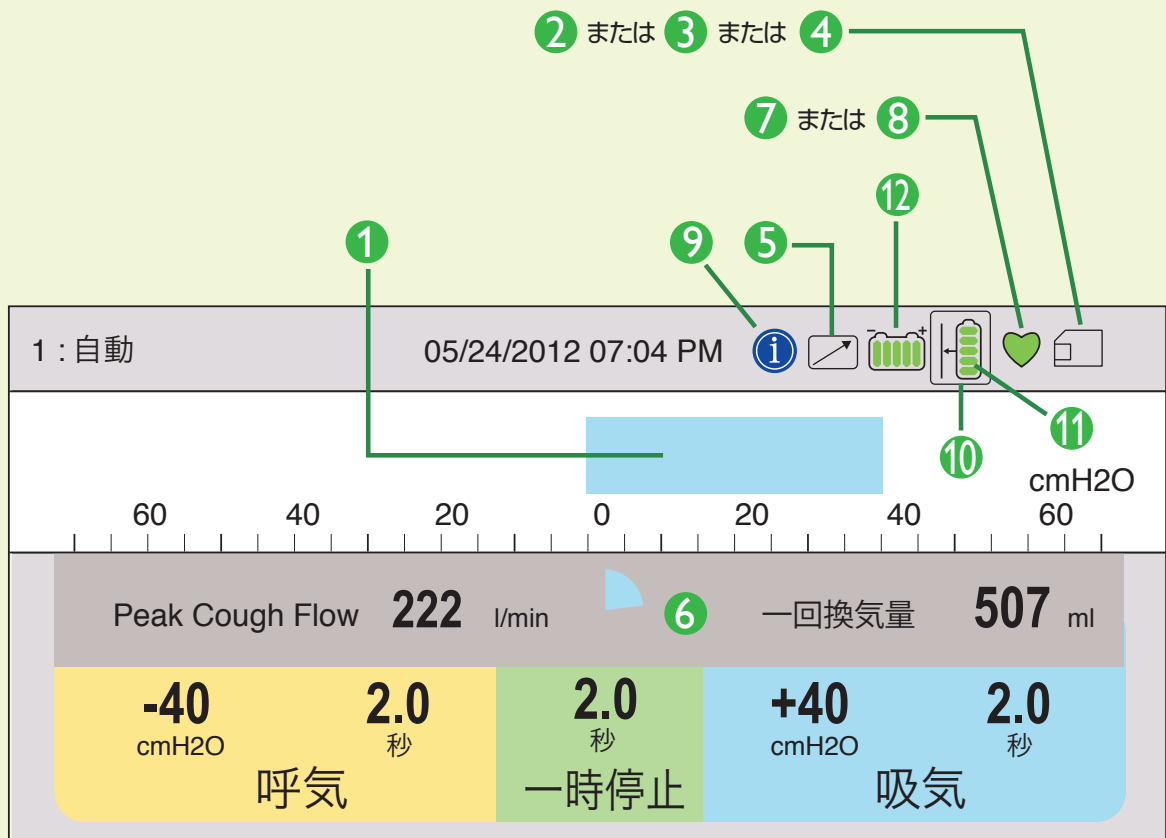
2 または 3 または 4

7 または 8

1 9 5 12

1 : 自動 05/24/2012 07:04 PM

11
10
cmH2O

60 40 20 0 20 40 60

Peak Cough Flow 222 l/min 6 一回換気量 507 ml

-40 cmH2O 2.0 秒 呼気

2.0 秒 一時停止

+40 cmH2O 2.0 秒 吸気